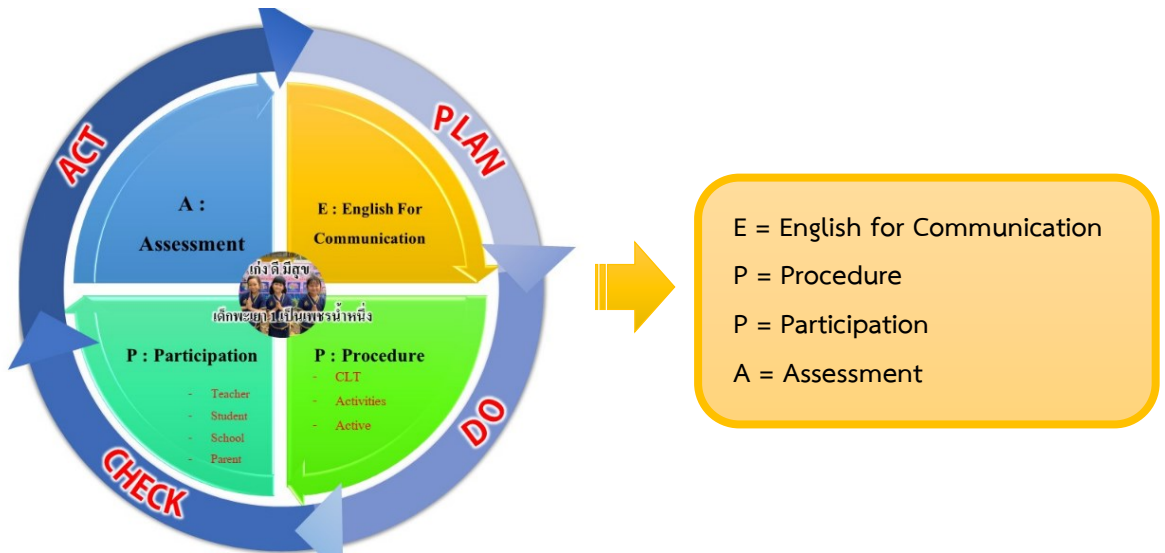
PLAN

DO

CHECK

ACT

A : Assessment

E : English For Communication

เก่ง ดี มีสุข

เด็กพะเยา เป็นเพชรน้ำหนึ่ง

P : Participation
- Teacher
- Student
- School
- Parent

P : Procedure
- CLT
- Activities
- Active

E = English for Communication
P = Procedure
P = Participation
A = Assessment